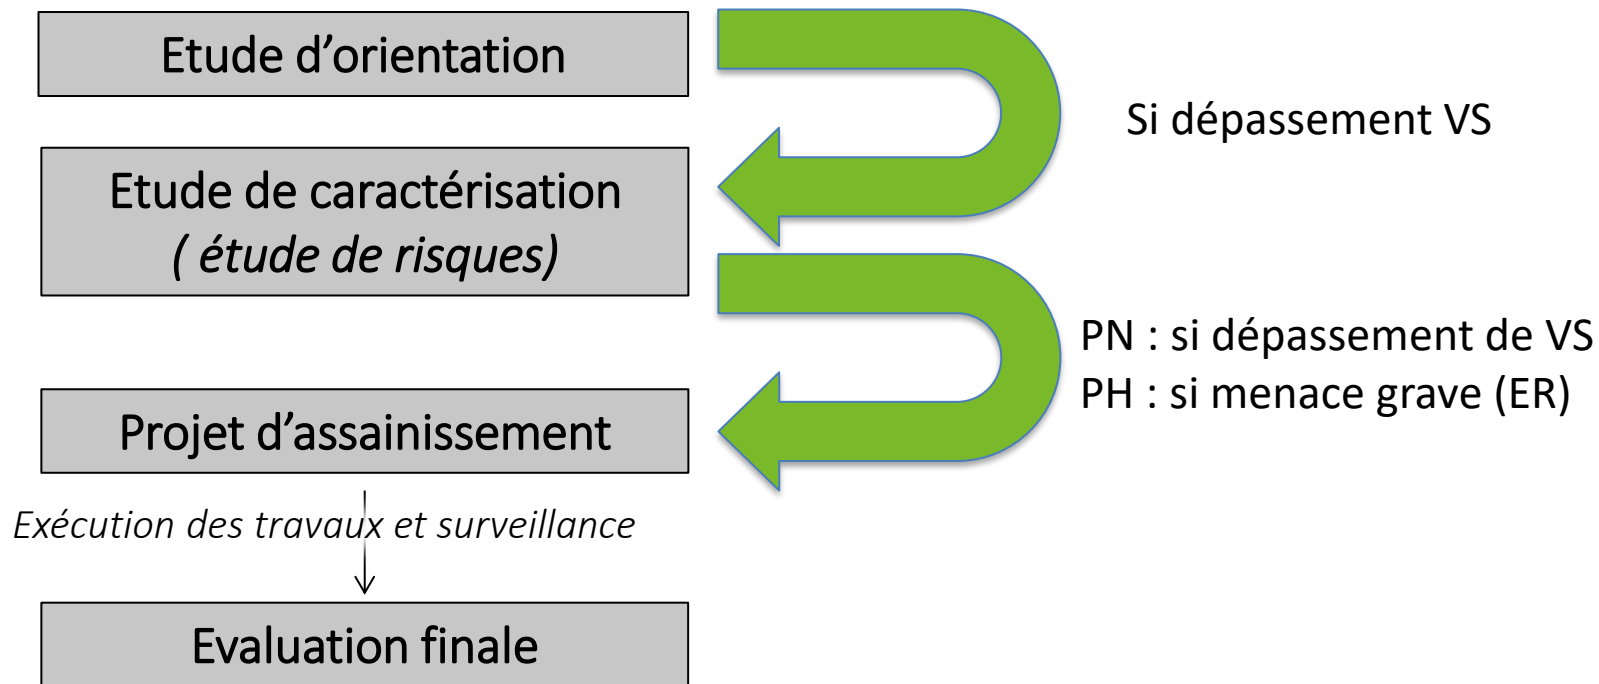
Etude d’orientation

Si dépassement VS

Etude de caractérisation
( étude de risques)

PN : si dépassement de VS
PH : si menace grave (ER)

Projet d’assainissement

Exécution des travaux et surveillance

Evaluation finale